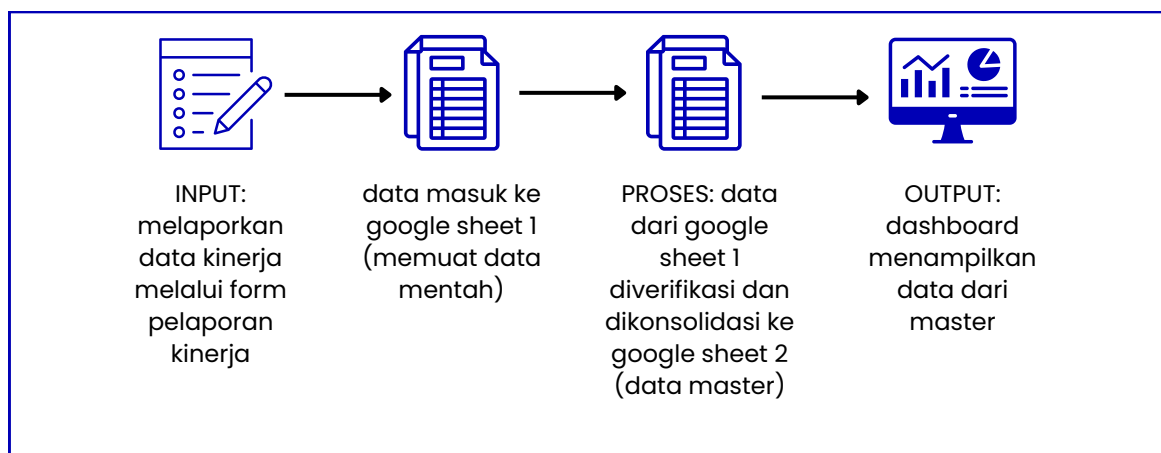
INPUT: melaporkan data kinerja melalui form pelaporan kinerja

data masuk ke google sheet 1 (memuat data mentah)

PROSES: data dari google sheet 1 diverifikasi dan dikonsolidasi ke google sheet 2 (data master)

OUTPUT: dashboard menampilkan data dari master